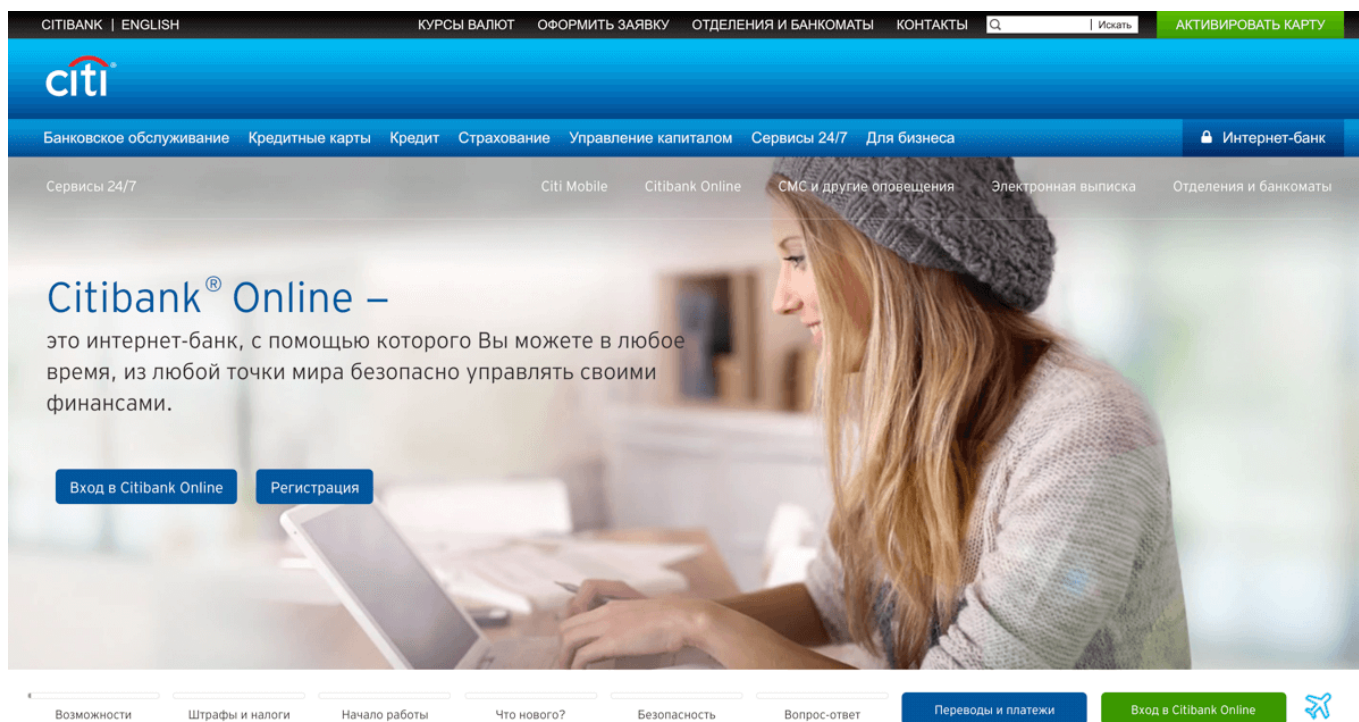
CITIBANK | ENGLISH КУРСЫ ВАЛЮТ ОФОРМИТЬ ЗАЯВКУ ОТДЕЛЕНИЯ И БАНКОМАТЫ КОНТАКТЫ Искать АКТИВИРОВАТЬ КАРТУ

citi

Банковское обслуживание Кредитные карты Кредит Страхование Управление капиталом Сервисы 24/7 Для бизнеса Интернет-банк

Сервисы 24/7 Citi Mobile Citibank Online СМС и другие оповещения Электронная выписка Отделения и банкоматы

Citibank® Online –
это интернет-банк, с помощью которого Вы можете в любое время, из любой точки мира безопасно управлять своими финансами.

Вход в Citibank Online Регистрация

Возможности Штрафы и налоги Начало работы Что нового? Безопасность Вопрос-ответ Переводы и платежи Вход в Citibank Online